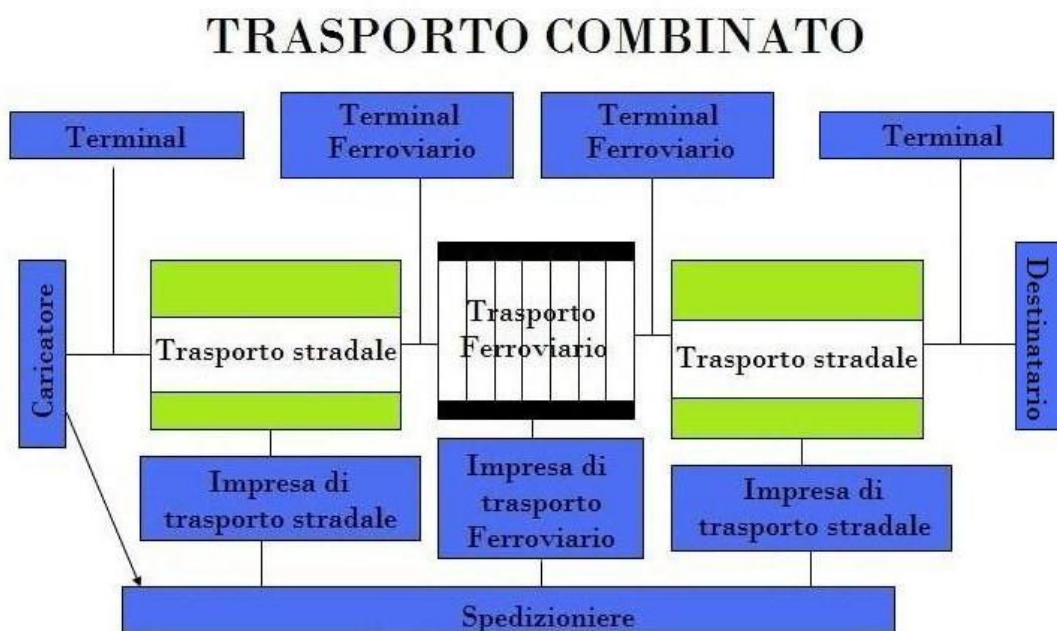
TRASPORTO COMBINATO

Terminal

Terminal Ferroviario

Terminal Ferroviario

Terminal

Caricatore

Trasporto stradale

Trasporto Ferroviario

Trasporto stradale

Destinatario

Impresa di trasporto stradale

Impresa di trasporto Ferroviario

Impresa di trasporto stradale

Spedizioniere